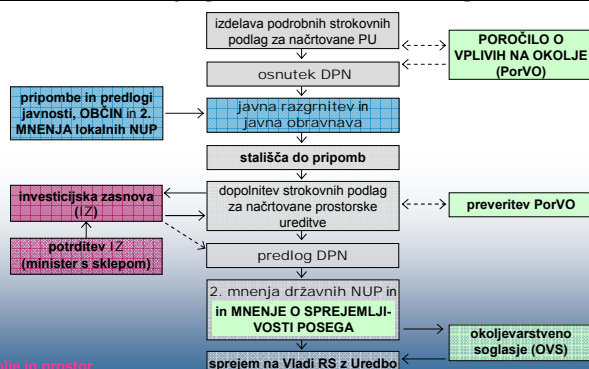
izdelava podrobnih strokovnih podlag za načrtovane PU

POROČILO O VPLIVIH NA OKOLJE (PorVO)

osnutek DPN

pripombe in predlogi javnosti, OBČIN in 2. MNENJA lokalnih NUP

javna razgrnitev in javna obravnava

stališča do pripomb

investicijska zasnova (IZ)

dopolnitev strokovnih podlag za načrtovane prostorske ureditve

preveritev PorVO

potrditev IZ (minister s sklepom)

predlog DPN

2. mnenja državnih NUP in

in MNENJE O SPREJEMLJIVOSTI POSEGA

okoljevarstveno soglasje (OVS)

sprejem na Vladi RS z Uredbo

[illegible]olje in prostor